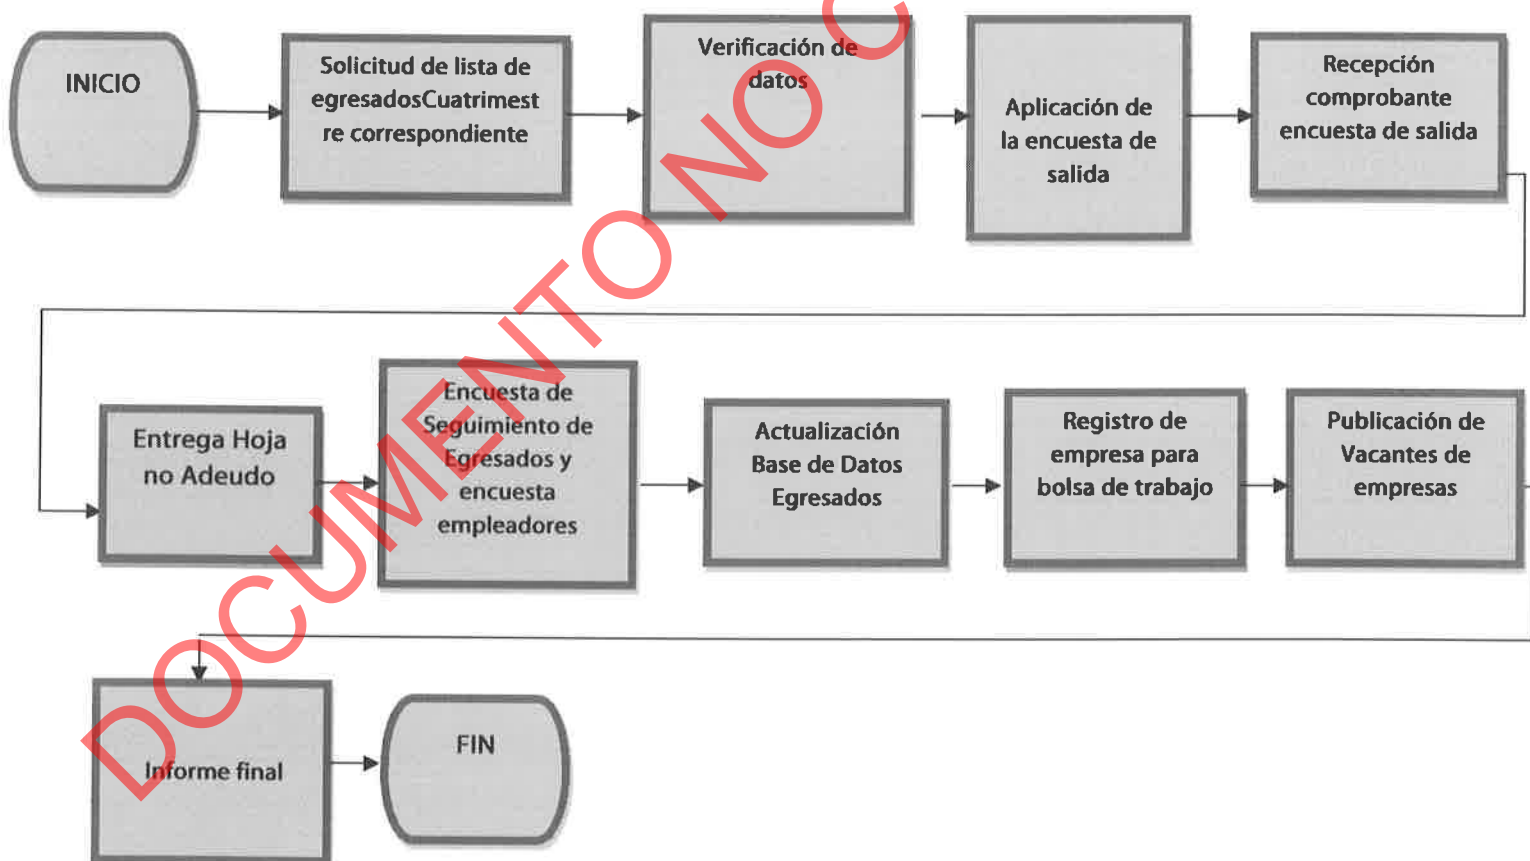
INICIO

Solicitud de lista de egresadosCuatrimestre correspondiente

Verificación de datos

Aplicación de la encuesta de salida

Recepción comprobante encuesta de salida

Entrega Hoja no Adeudo

Encuesta de Seguimiento de Egresados y encuesta empleadores

Actualización Base de Datos Egresados

Registro de empresa para bolsa de trabajo

Publicación de Vacantes de empresas

Informe final

FIN

DOCUMENTO NO C